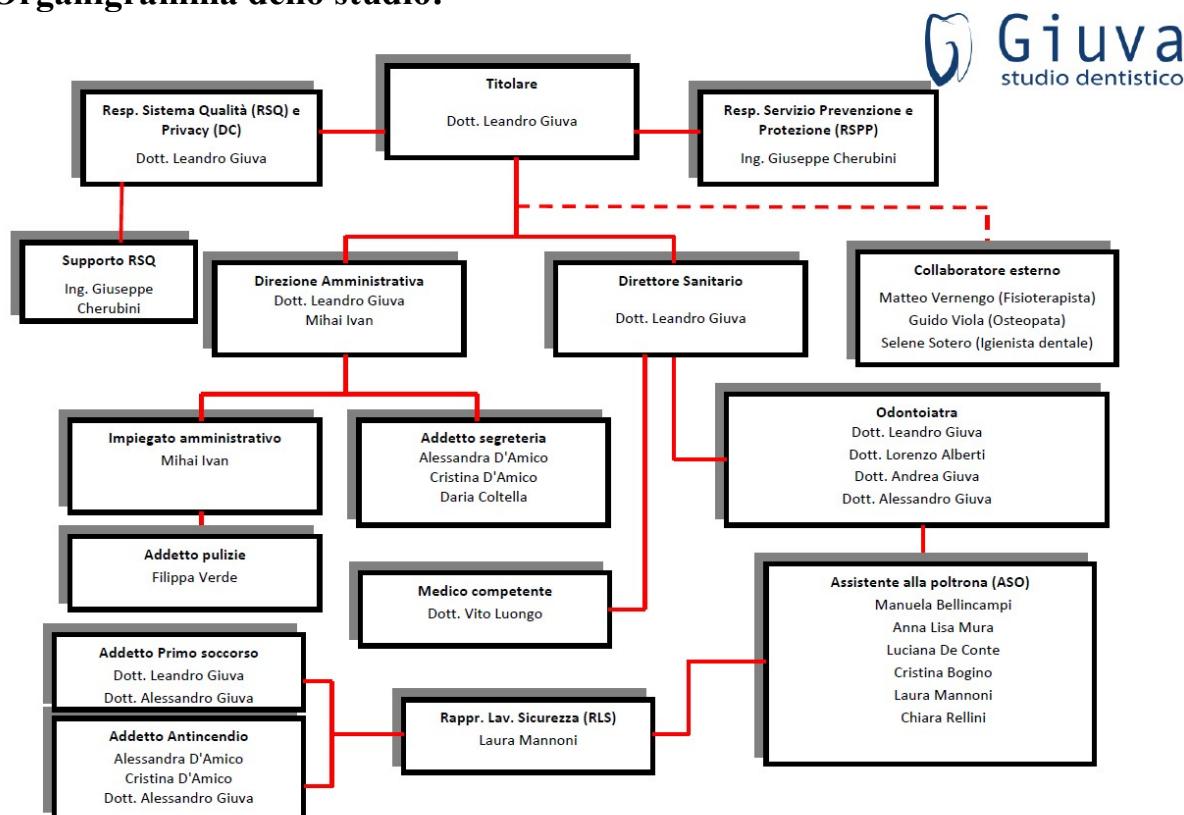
Organigramma dello studio:

Giuva
studio dentistico

Titolare
Dott. Leandro Giuva

Resp. Sistema Qualità (RSQ) e Privacy (DC)
Dott. Leandro Giuva

Resp. Servizio Prevenzione e Protezione (RSPP)
Ing. Giuseppe Cherubini

Supporto RSQ
Ing. Giuseppe Cherubini

Direzione Amministrativa
Dott. Leandro Giuva
Mihai Ivan

Direttore Sanitario
Dott. Leandro Giuva

Collaboratore esterno
Matteo Vernengo (Fisioterapista)
Guido Viola (Osteopata)
Selene Sotero (Igienista dentale)

Impiegato amministrativo
Mihai Ivan

Addetto segreteria
Alessandra D'Amico
Cristina D'Amico
Daria Coltella

Odontoiatra
Dott. Leandro Giuva
Dott. Lorenzo Alberti
Dott. Andrea Giuva
Dott. Alessandro Giuva

Addetto pulizie
Filippa Verde

Medico competente
Dott. Vito Luongo

Assistente alla poltrona (ASO)
Manuela Bellincampi
Anna Lisa Mura
Luciana De Conte
Cristina Bogino
Laura Mannoni
Chiara Rellini

Addetto Primo soccorso
Dott. Leandro Giuva
Dott. Alessandro Giuva

Rappr. Lav. Sicurezza (RLS)
Laura Mannoni

Addetto Antincendio
Alessandra D'Amico
Cristina D'Amico
Dott. Alessandro Giuva